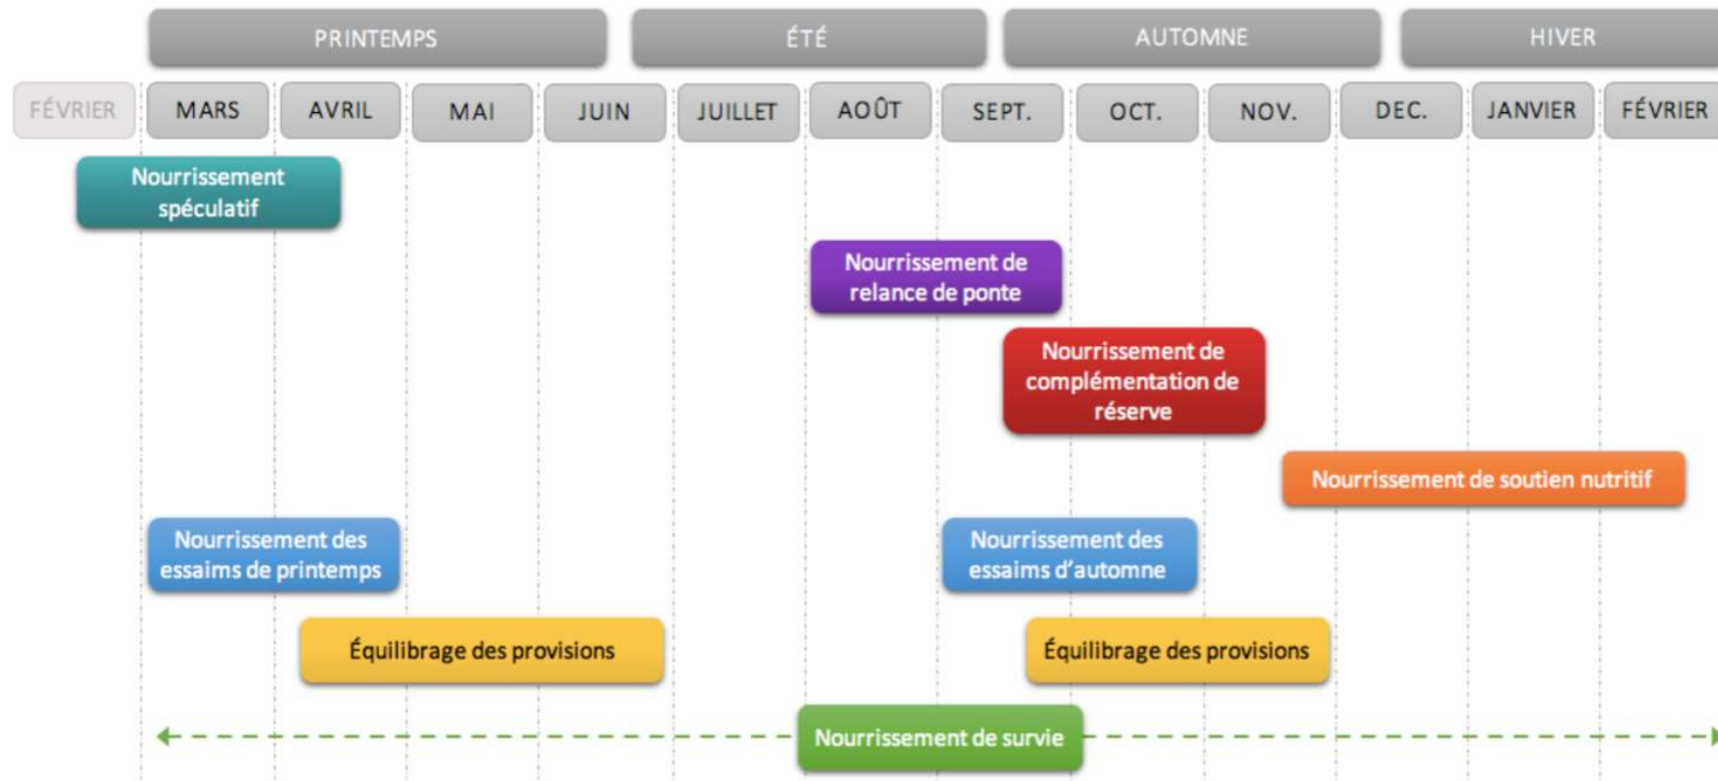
PRINTEMPS ÉTÉ AUTOMNE HIVER

FÉVRIER MARS AVRIL MAI JUIN JUILLET AOÛT SEPT. OCT. NOV. DEC. JANVIER FÉVRIER

Nourrissement spéculatif

Nourrissement de relance de ponte

Nourrissement de complémentation de réserve

Nourrissement de soutien nutritif

Nourrissement des essaims de printemps

Nourrissement des essaims d'automne

Équilibrage des provisions

Équilibrage des provisions

Nourrissement de survie